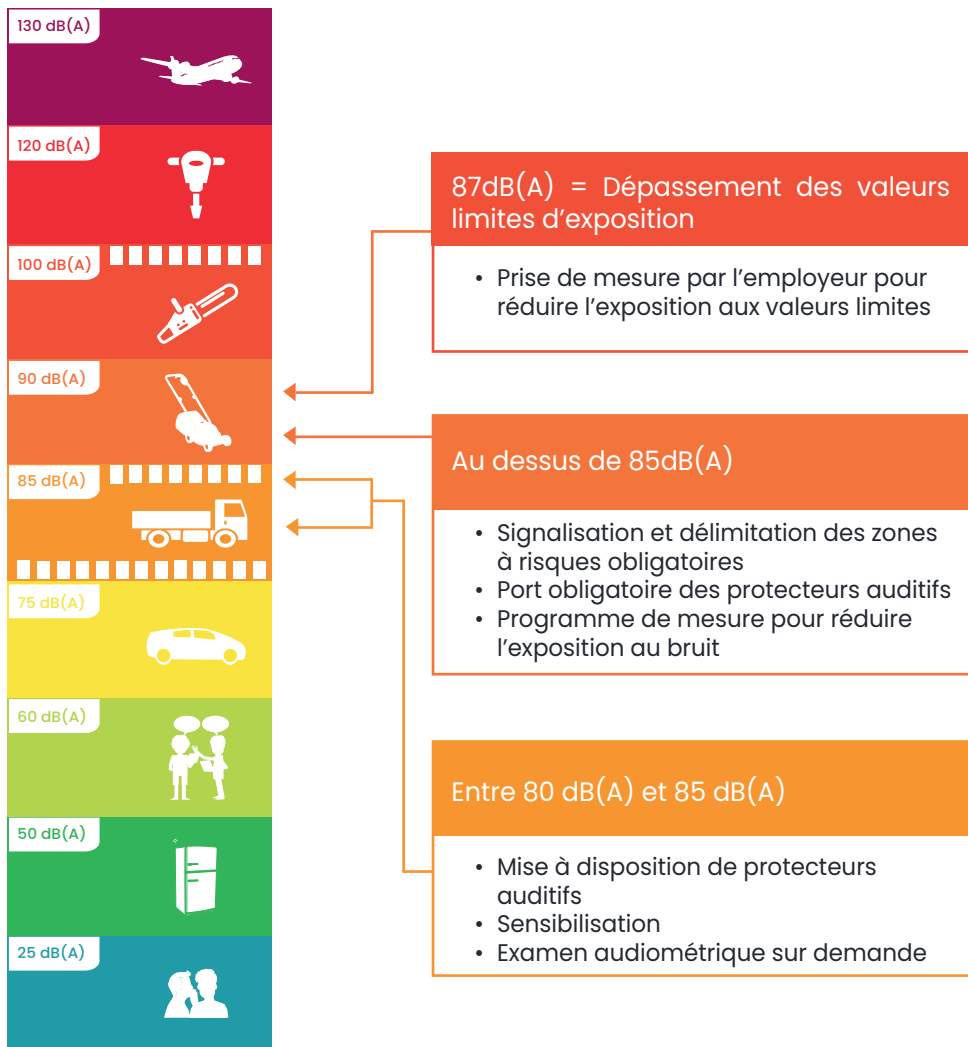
130 dB(A)

120 dB(A)

100 dB(A)

90 dB(A)

85 dB(A)

75 dB(A)

60 dB(A)

50 dB(A)

25 dB(A)

87dB(A) = Dépassement des valeurs limites d'exposition

• Prise de mesure par l'employeur pour réduire l'exposition aux valeurs limites

Au dessus de 85dB(A)

• Signalisation et délimitation des zones à risques obligatoires
• Port obligatoire des protecteurs auditifs
• Programme de mesure pour réduire l'exposition au bruit

Entre 80 dB(A) et 85 dB(A)

• Mise à disposition de protecteurs auditifs
• Sensibilisation
• Examen audiométrique sur demande